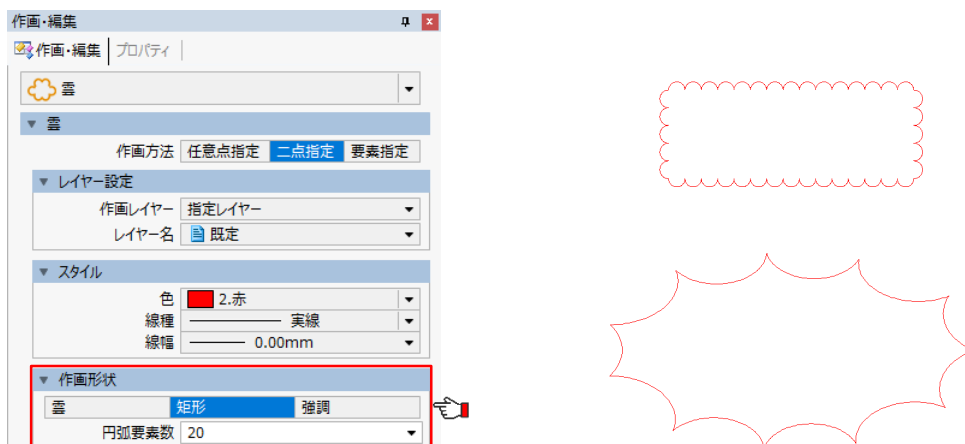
作画・編集

作画・編集 | プロパティ

雲

▼ 雲

作画方法 | 任意点指定 | 二点指定 | 要素指定

▼ レイヤー設定

作画レイヤー | 指定レイヤー

レイヤー名 | 既定

▼ スタイル

色 | 2.赤

線種 | 実線

線幅 | 0.00mm

▼ 作画形状

雲 | 矩形 | 強調

円弧要素数 | 20